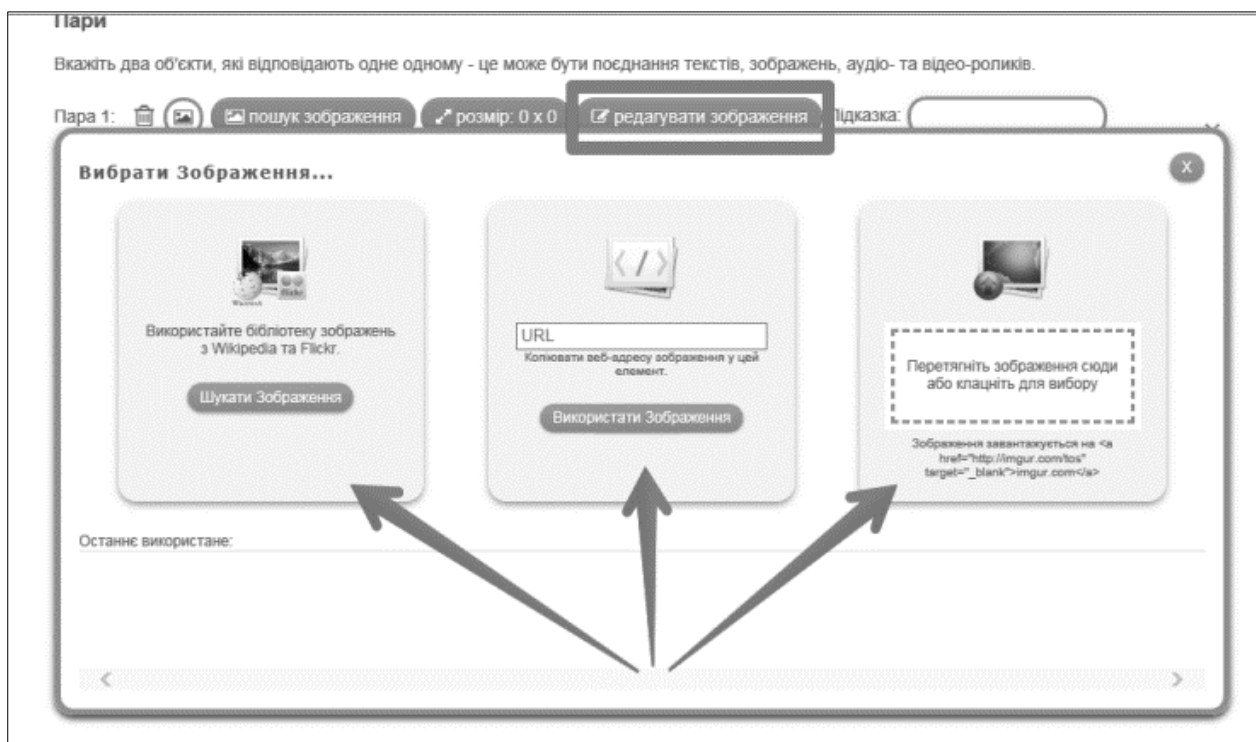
Пари

Вкажіть два об'єкти, які відповідають одне одному - це може бути поєднання текстів, зображень, аудіо- та відео-роликів.

Пара 1: пошук зображення розмір: 0 x 0 редагувати зображення Підказка:

Вибрати Зображення...

x

Використайте бібліотеку зображень з Wikipedia та Flickr.

Шукати Зображення

URL

Копіювати веб-адресу зображення у цей елемент.

Використати Зображення

Перетягніть зображення сюди або клацніть для вибору

Зображення завантажується на <a href="http://imgur.com/tos" target="_blank">imgur.com</a>

Останнє використане:

<

>